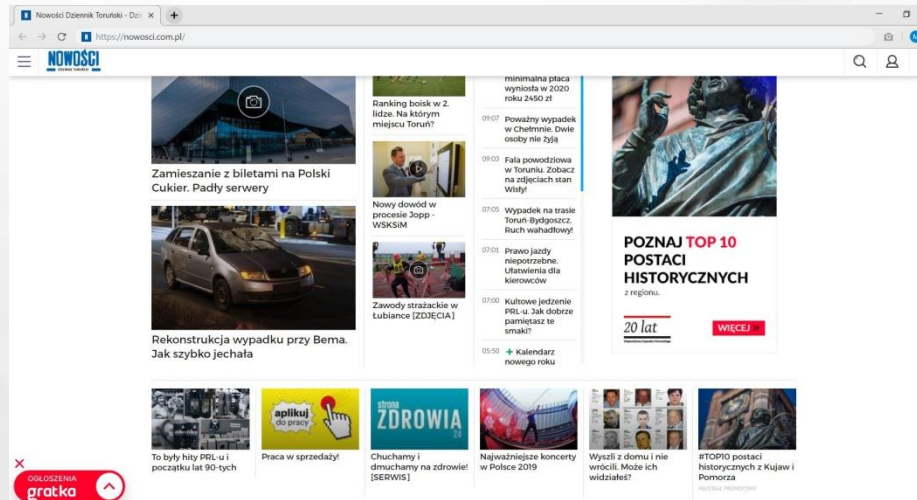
Nowości Dziennik Toruński - Dzi ×
+
https://nowosci.com.pl/
NOWOŚCI
DZIENNIK TORUŃSKI

Zamieszanie z biletami na Polski Cukier. Padły serwery

Rekonstrukcja wypadku przy Bema. Jak szybko jechała

Ranking boisk w 2. lidze. Na którym miejscu Toruń?

Nowy dowód w procesie Jopp - WSKSiM

Zawody strażackie w Łubiance [ZDJĘCIA]

minimalna płaca wyniosła w 2020 roku 2450 zł

09:07 Poważny wypadek w Chełmnie. Dwie osoby nie żyją

09:03 Fala powodziowa w Toruniu. Zobacz na zdjęciach stan Wisły!

07:05 Wypadek na trasie Toruń-Bydgoszcz. Ruch wahadłowy!

07:01 Prawo jazdy niepotrzebne. Ułatwienia dla kierowców

07:00 Kultowe jedzenie PRL-u. Jak dobrze pamiętasz te smaki?

05:50 + Kalendarz nowego roku

POZNAJ TOP 10 POSTACI HISTORYCZNYCH z regionu.
20 lat
WIĘCEJ

To były hity PRL-u i początku lat 90-tych

aplikuj do pracy
Praca w sprzedaży!

strona ZDROWIA 24
Chuchamy i dmuchamy na zdrowie! [SERWIS]

Najważniejsze koncerty w Polsce 2019

Wyszli z domu i nie wrócili. Może ich widziałeś?

#TOP10 postaci historycznych z Kujaw i Pomorza
MATERIAŁ PROMOCYJNY

OGŁOSZENIA
gratka